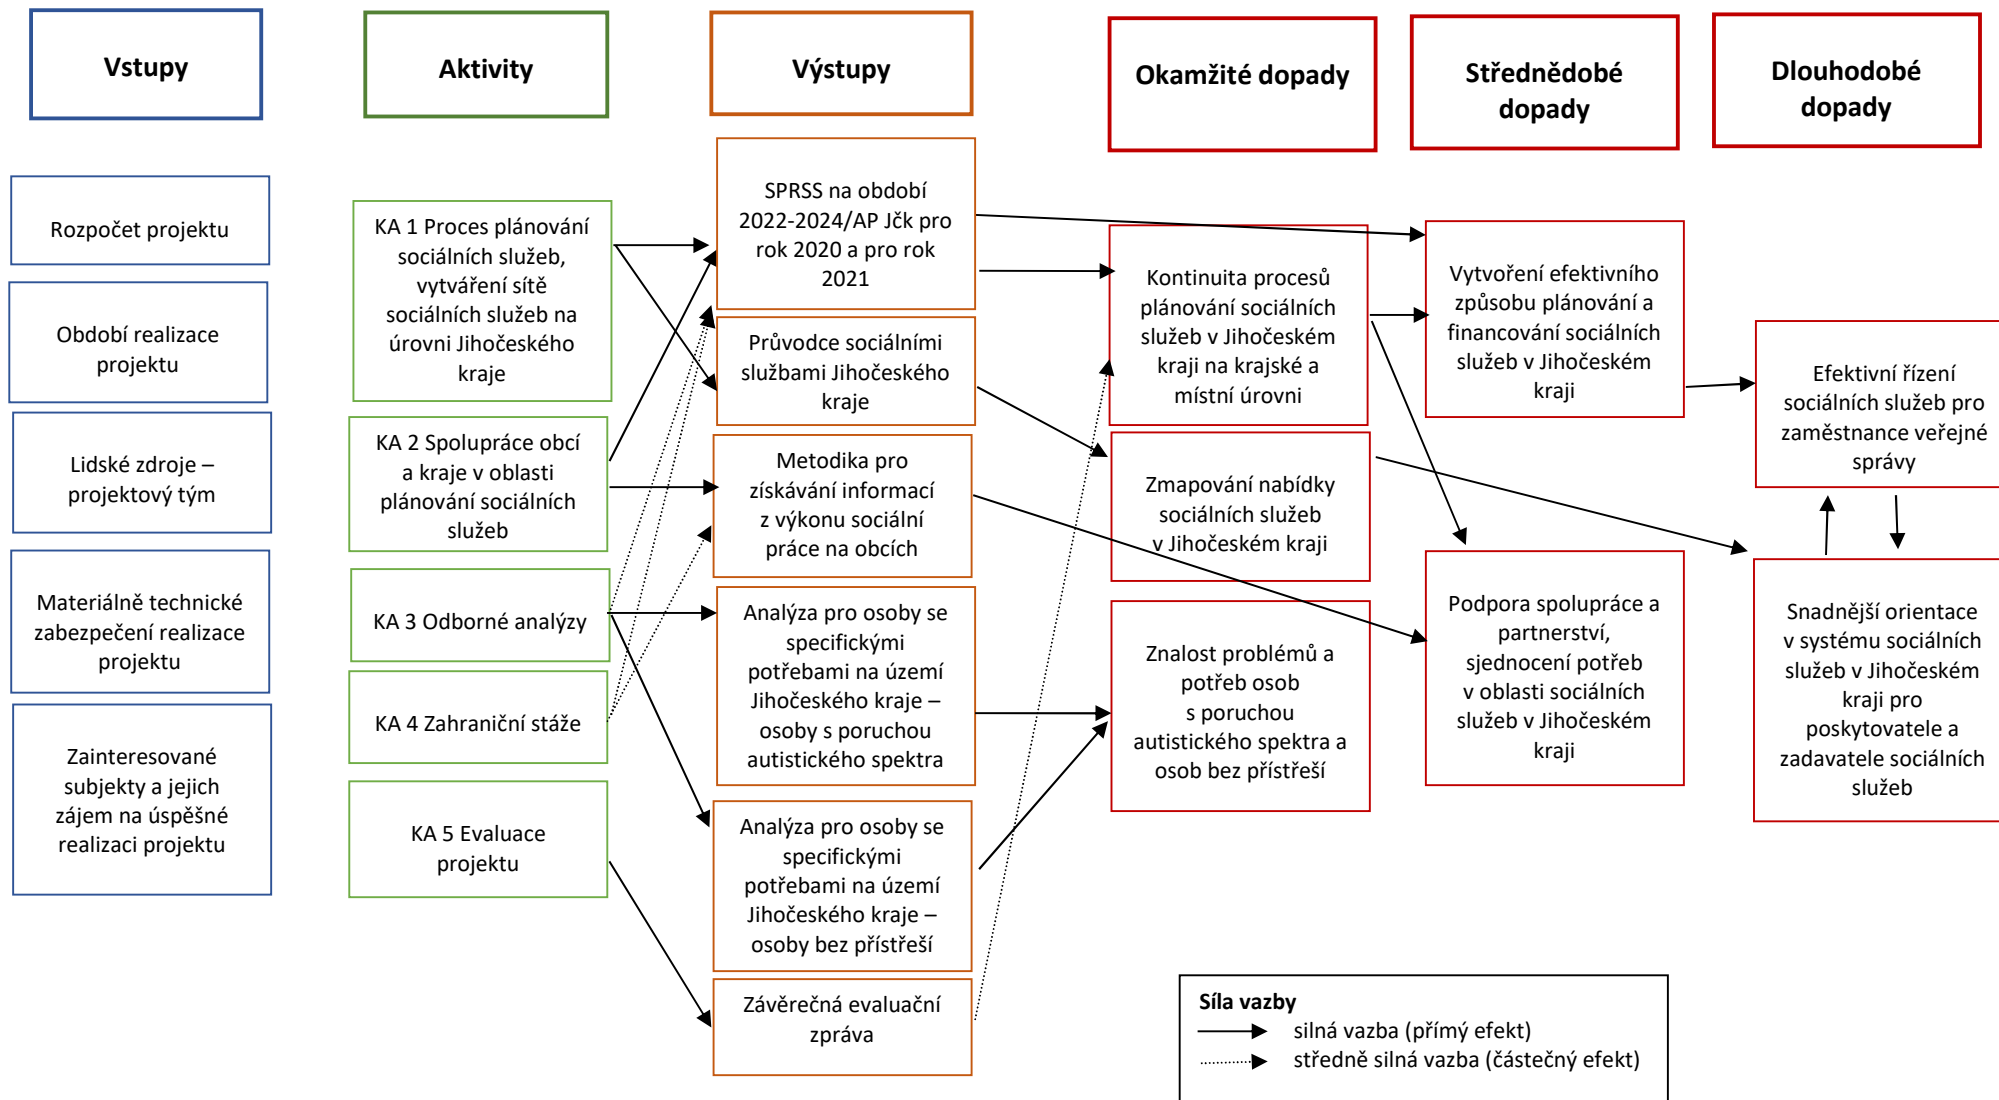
Vstupy

Aktivity

Výstupy

Okamžité dopady

Střednědobé dopady

Dlouhodobé dopady

Rozpočet projektu

Období realizace projektu

Lidské zdroje – projektový tým

Materiálně technické zabezpečení realizace projektu

Zainteresované subjekty a jejich zájem na úspěšné realizaci projektu

KA 1 Proces plánování sociálních služeb, vytváření sítě sociálních služeb na úrovni Jihočeského kraje

KA 2 Spolupráce obcí a kraje v oblasti plánování sociálních služeb

KA 3 Odborné analýzy

KA 4 Zahraniční stáže

KA 5 Evaluace projektu

SPRSS na období 2022-2024/AP Jčk pro rok 2020 a pro rok 2021

Průvodce sociálními službami Jihočeského kraje

Metodika pro získávání informací z výkonu sociální práce na obcích

Analýza pro osoby se specifickými potřebami na území Jihočeského kraje – osoby s poruchou autistického spektra

Analýza pro osoby se specifickými potřebami na území Jihočeského kraje – osoby bez přístřeší

Závěrečná evaluační zpráva

Kontinuita procesů plánování sociálních služeb v Jihočeském kraji na krajské a místní úrovni

Zmapování nabídky sociálních služeb v Jihočeském kraji

Znalost problémů a potřeb osob s poruchou autistického spektra a osob bez přístřeší

Vytvoření efektivního způsobu plánování a financování sociálních služeb v Jihočeském kraji

Podpora spolupráce a partnerství, sjednocení potřeb v oblasti sociálních služeb v Jihočeském kraji

Efektivní řízení sociálních služeb pro zaměstnance veřejné správy

Snadnější orientace v systému sociálních služeb v Jihočeském kraji pro poskytovatele a zadavatele sociálních služeb

Síla vazby
silná vazba (přímý efekt)
středně silná vazba (částečný efekt)